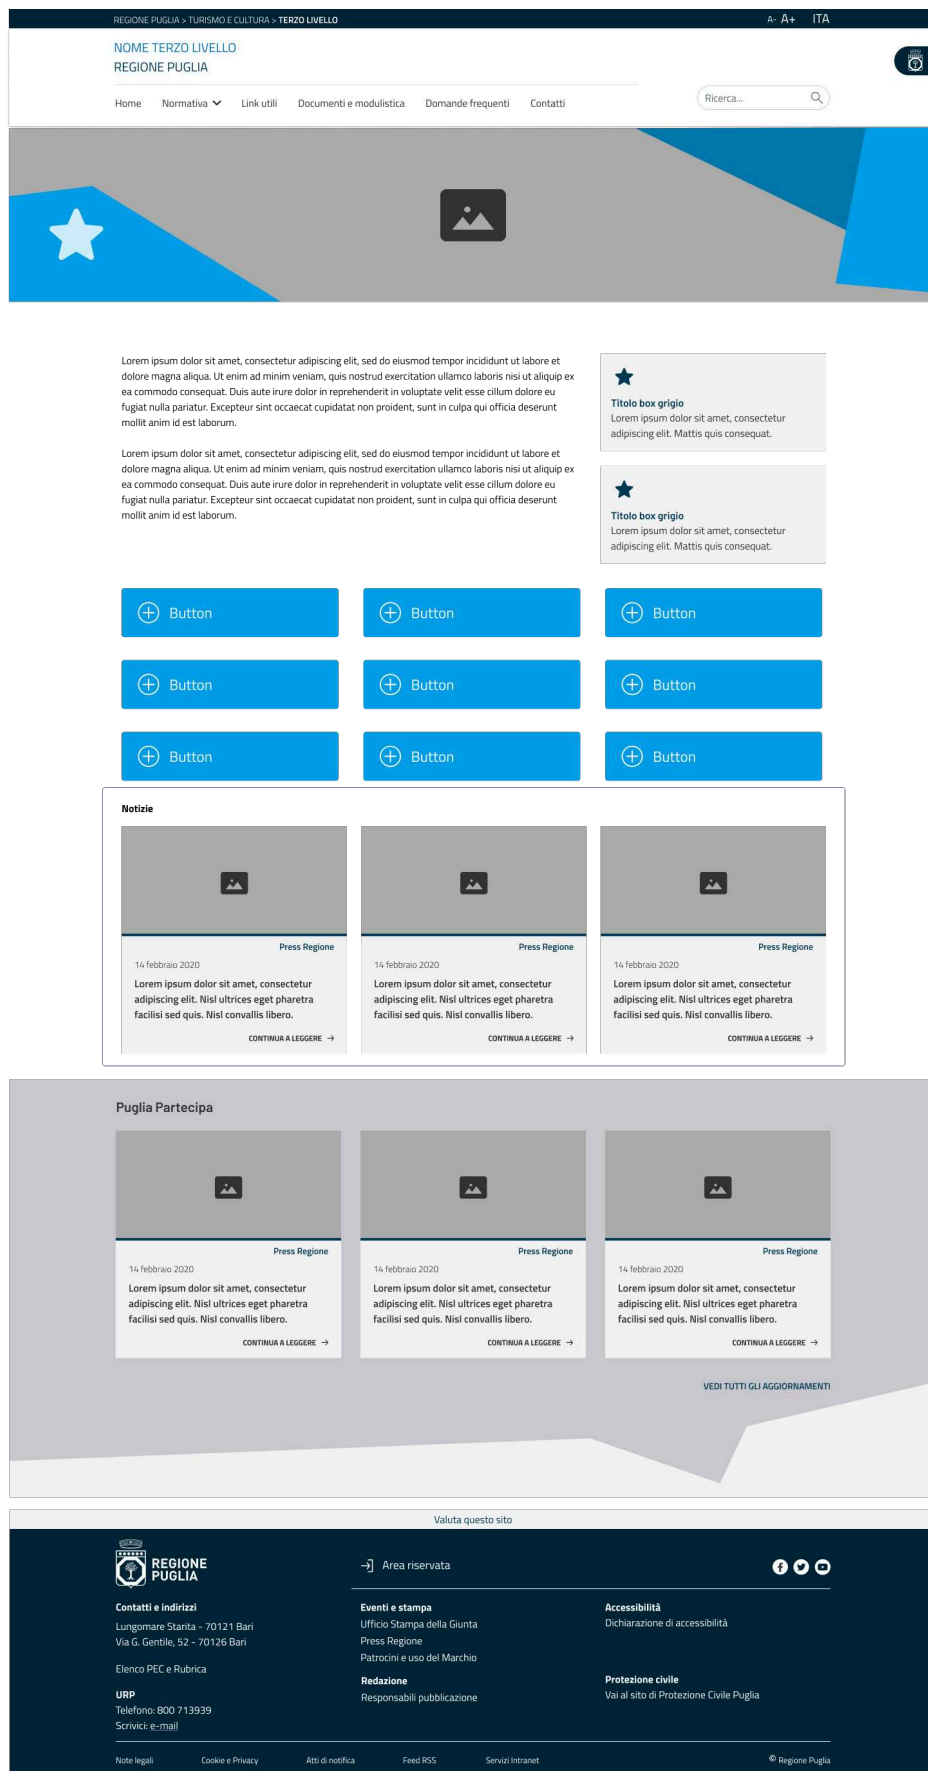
REGIONE PUGLIA > TURISMO E CULTURA > TERZO LIVELLO

A- A+ ITA

NOME TERZO LIVELLO
REGIONE PUGLIA

Home Normativa Link utili Documenti e modulistica Domande frequenti Contatti

Ricerca...

Lorem ipsum dolor sit amet, consectetur adipiscing elit, sed do eiusmod tempor incididunt ut labore et dolore magna aliqua. Ut enim ad minim veniam, quis nostrud exercitation ullamco laboris nisi ut aliquip ex ea commodo consequat. Duis aute irure dolor in reprehenderit in voluptate velit esse cillum dolore eu fugiat nulla pariatur. Excepteur sint occaecat cupidatat non proident, sunt in culpa qui officia deserunt mollit anim id est laborum.

Lorem ipsum dolor sit amet, consectetur adipiscing elit, sed do eiusmod tempor incididunt ut labore et dolore magna aliqua. Ut enim ad minim veniam, quis nostrud exercitation ullamco laboris nisi ut aliquip ex ea commodo consequat. Duis aute irure dolor in reprehenderit in voluptate velit esse cillum dolore eu fugiat nulla pariatur. Excepteur sint occaecat cupidatat non proident, sunt in culpa qui officia deserunt mollit anim id est laborum.

Titolo box grigio
Lorem ipsum dolor sit amet, consectetur adipiscing elit. Mattis quis consequat.

Titolo box grigio
Lorem ipsum dolor sit amet, consectetur adipiscing elit. Mattis quis consequat.

Button Button Button
Button Button Button
Button Button Button

Notizie

Press Regione
14 febbraio 2020
Lorem ipsum dolor sit amet, consectetur adipiscing elit. Nisl ultrices eget pharetra facilisi sed quis. Nisl convallis libero.
CONTINUA A LEGGERE

Press Regione
14 febbraio 2020
Lorem ipsum dolor sit amet, consectetur adipiscing elit. Nisl ultrices eget pharetra facilisi sed quis. Nisl convallis libero.
CONTINUA A LEGGERE

Press Regione
14 febbraio 2020
Lorem ipsum dolor sit amet, consectetur adipiscing elit. Nisl ultrices eget pharetra facilisi sed quis. Nisl convallis libero.
CONTINUA A LEGGERE

Puglia Partecipa

Press Regione
14 febbraio 2020
Lorem ipsum dolor sit amet, consectetur adipiscing elit. Nisl ultrices eget pharetra facilisi sed quis. Nisl convallis libero.
CONTINUA A LEGGERE

Press Regione
14 febbraio 2020
Lorem ipsum dolor sit amet, consectetur adipiscing elit. Nisl ultrices eget pharetra facilisi sed quis. Nisl convallis libero.
CONTINUA A LEGGERE

Press Regione
14 febbraio 2020
Lorem ipsum dolor sit amet, consectetur adipiscing elit. Nisl ultrices eget pharetra facilisi sed quis. Nisl convallis libero.
CONTINUA A LEGGERE

VEDI TUTTI GLI AGGIORNAMENTI

Valuta questo sito

REGIONE PUGLIA

Area riservata

Contatti e indirizzi
Lungomare Starita - 70121 Bari
Via G. Gentile, 52 - 70126 Bari

Elenco PEC e Rubrica

URP
Telefono: 800 713939
Scrivici: e-mail

Eventi e stampa
Ufficio Stampa della Giunta
Press Regione
Patrocini e uso del Marchio

Redazione
Responsabili pubblicazione

Accessibilità
Dichiarazione di accessibilità

Protezione civile
Vai al sito di Protezione Civile Puglia

Note legali Cookie e Privacy Atti di notifica Feed RSS Servizi Intranet © Regione Puglia